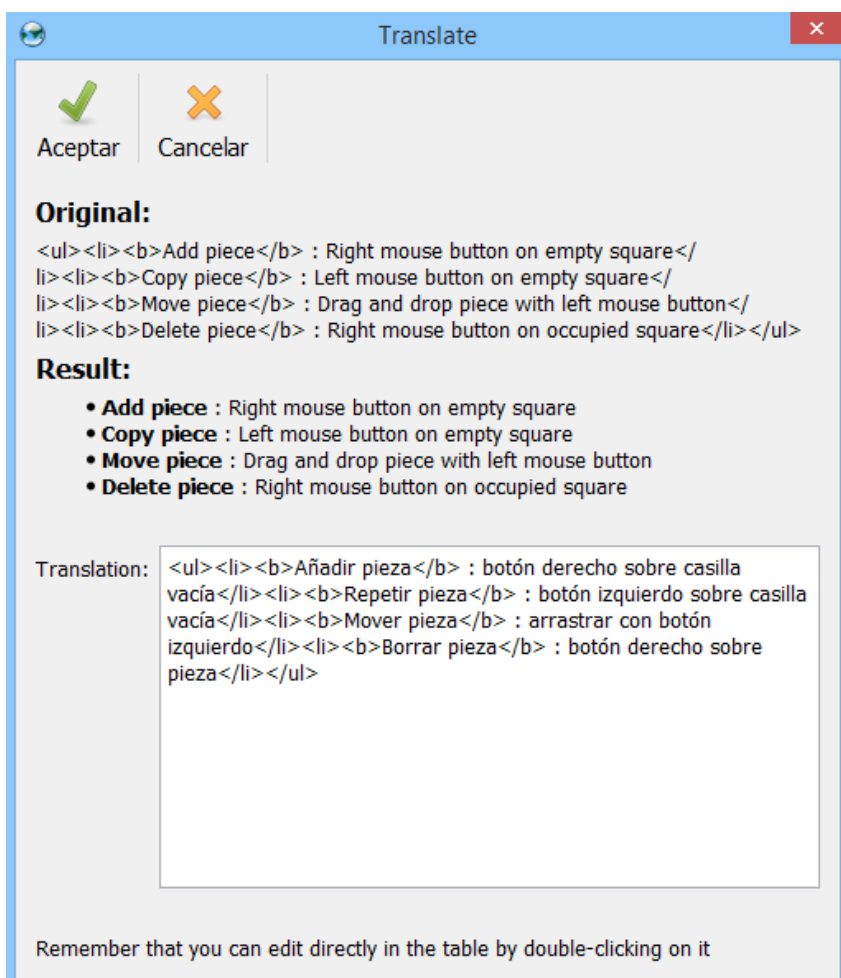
Translate

Aceptar Cancelar

Original:

<ul><li><b>Add piece</b> : Right mouse button on empty square</li><li><b>Copy piece</b> : Left mouse button on empty square</li><li><b>Move piece</b> : Drag and drop piece with left mouse button</li><li><b>Delete piece</b> : Right mouse button on occupied square</li></ul>

Result:

• **Add piece** : Right mouse button on empty square
• **Copy piece** : Left mouse button on empty square
• **Move piece** : Drag and drop piece with left mouse button
• **Delete piece** : Right mouse button on occupied square

Translation: <ul><li><b>Añadir pieza</b> : botón derecho sobre casilla vacía</li><li><b>Repetir pieza</b> : botón izquierdo sobre casilla vacía</li><li><b>Mover pieza</b> : arrastrar con botón izquierdo</li><li><b>Borrar pieza</b> : botón derecho sobre pieza</li></ul>

Remember that you can edit directly in the table by double-clicking on it